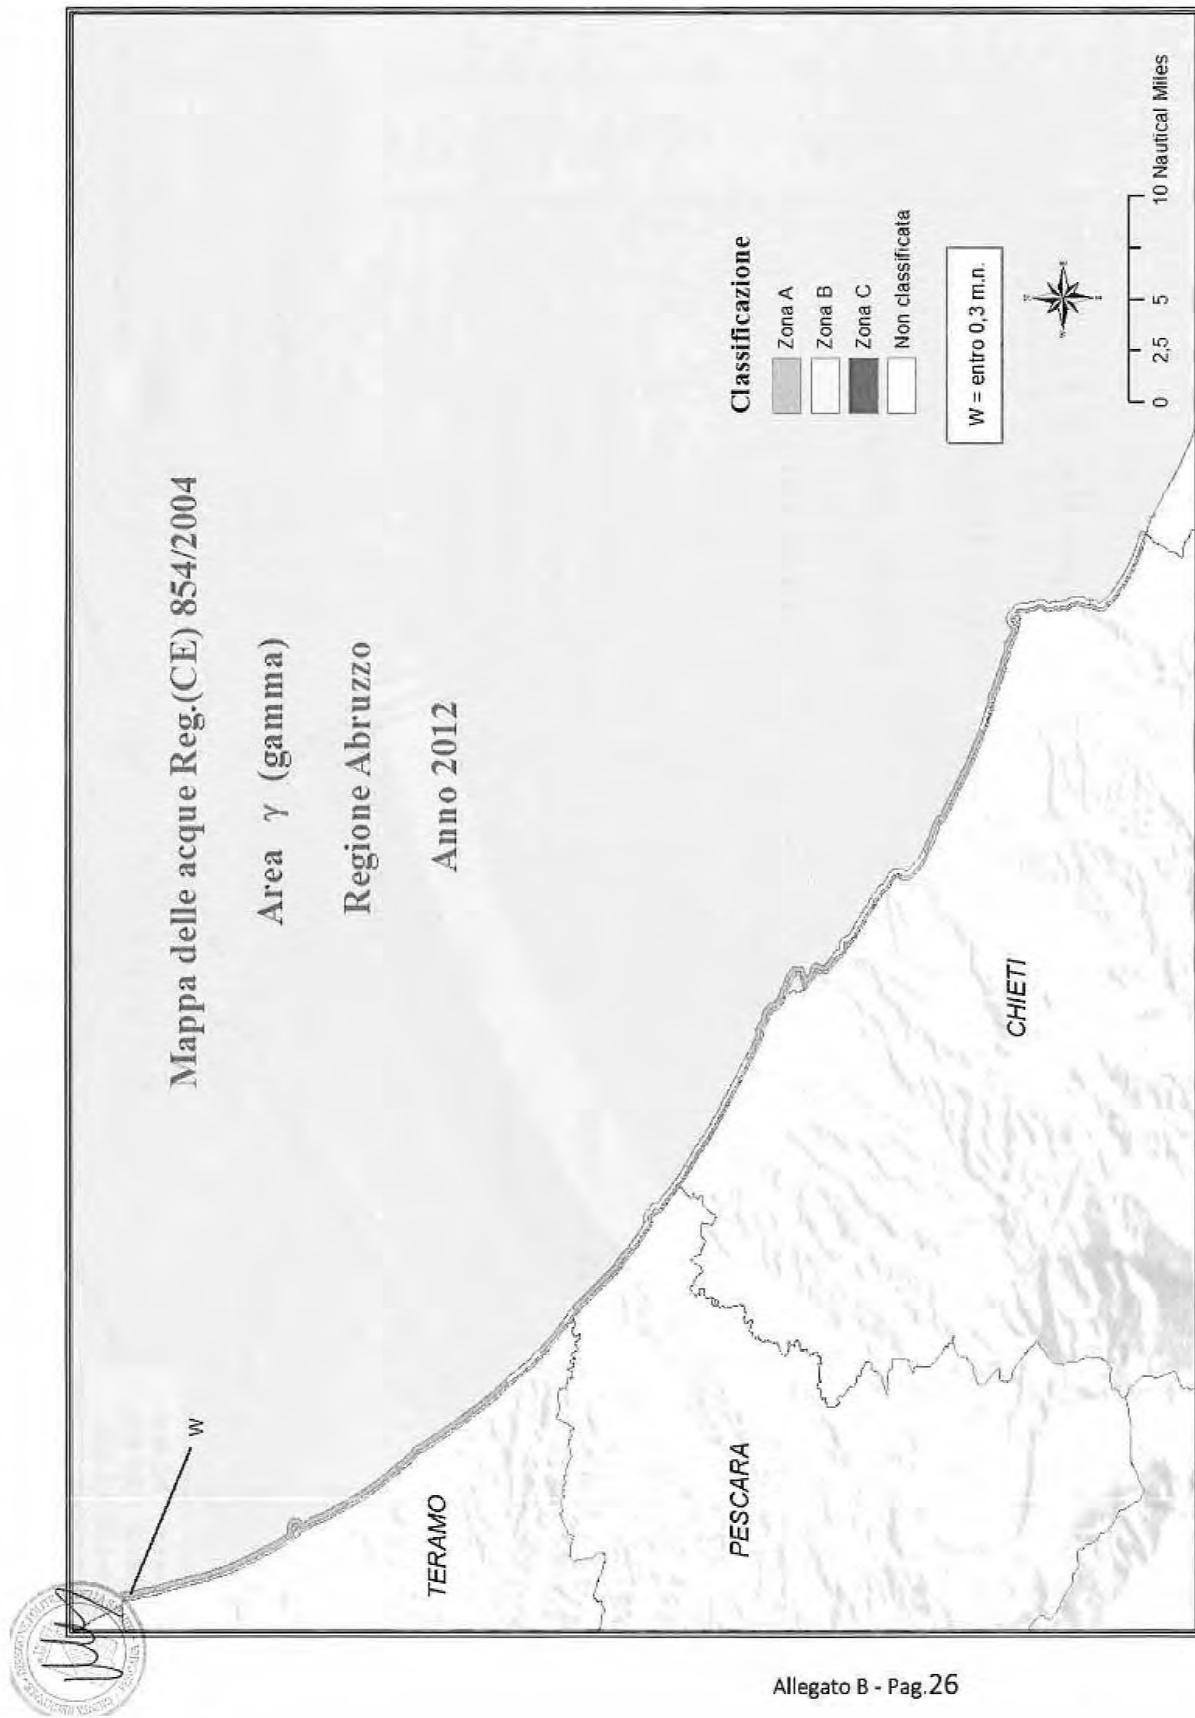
Mappa delle acque Reg.(CE) 854/2004

Area $\gamma$ (gamma)

Regione Abruzzo

Anno 2012

Classificazione

Zona A

Zona B

Zona C

Non classificata

W = entro 0,3 m.n.

0 2,5 5 10 Nautical Miles

W

TERAMO

PESCARA

CHIETI

Allegato B - Pag.26